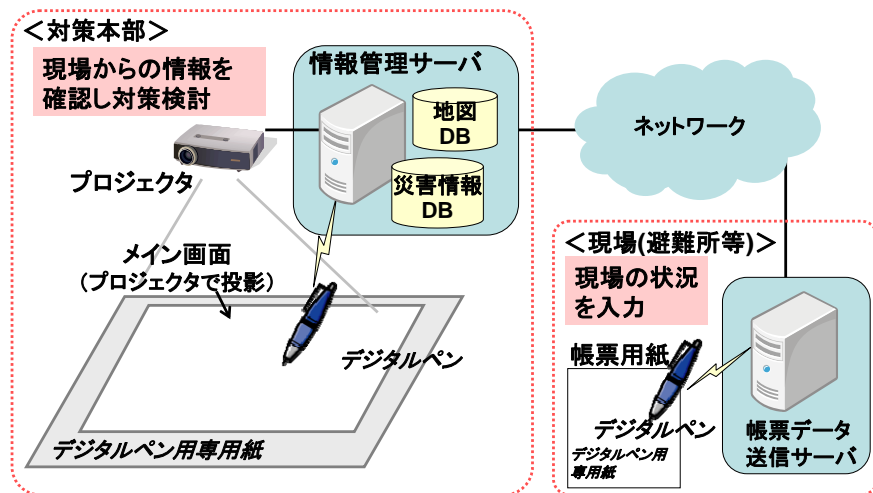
＜対策本部＞

現場からの情報を確認し対策検討

情報管理サーバ

地図DB

災害情報DB

ネットワーク

プロジェクタ

メイン画面
（プロジェクタで投影）

デジタルペン

デジタルペン用専用紙

＜現場(避難所等)＞

現場の状況を入力

帳票用紙

デジタルペン

デジタルペン用専用紙

帳票データ送信サーバ